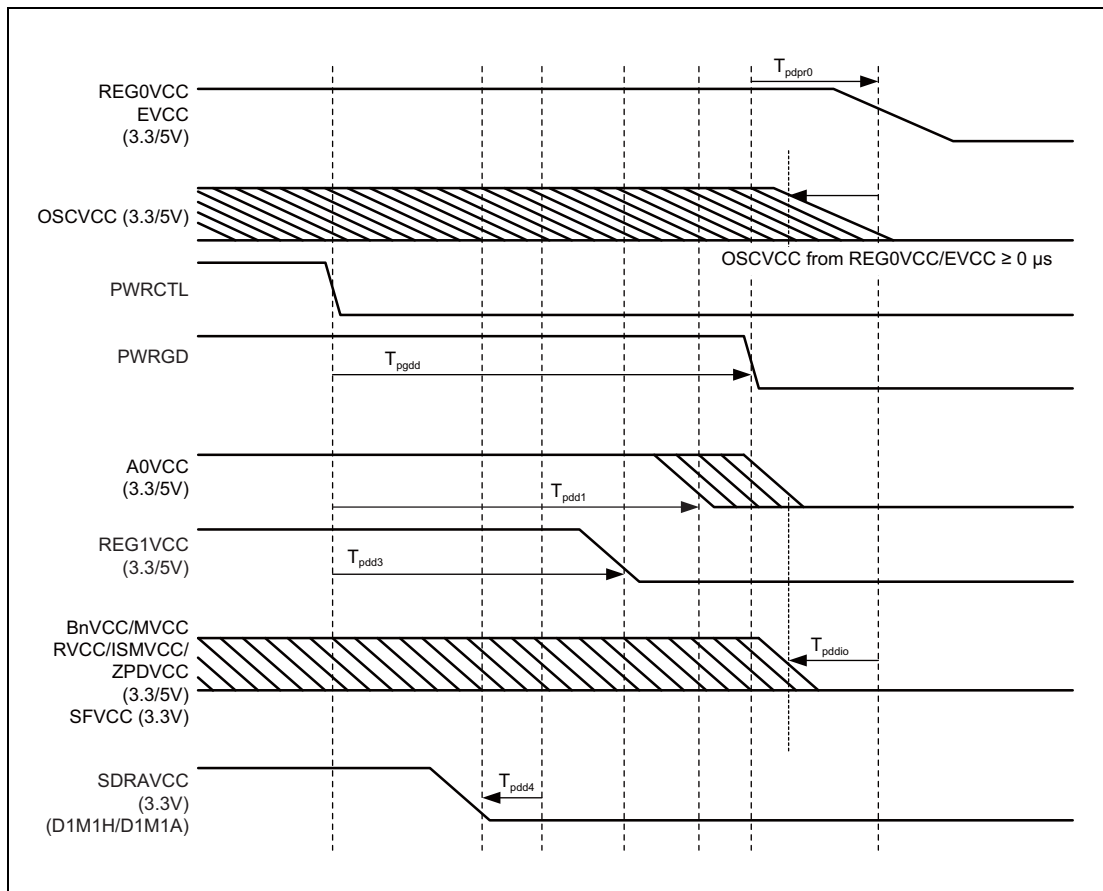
$T_{pdpr0}$

REG0VCC
EVCC
(3.3/5V)

OSCVCC (3.3/5V)

OSCVCC from REG0VCC/EVCC ≥ 0 µs

PWRCTL

PWRGD

$T_{pgdd}$

A0VCC
(3.3/5V)

$T_{pdd1}$

REG1VCC
(3.3/5V)

$T_{pdd3}$

BnVCC/MVCC
RVCC/ISMVCC/
ZPDVCC
(3.3/5V)
SFVCC (3.3V)

$T_{pddio}$

SDRAVCC
(3.3V)
(D1M1H/D1M1A)

$T_{pdd4}$